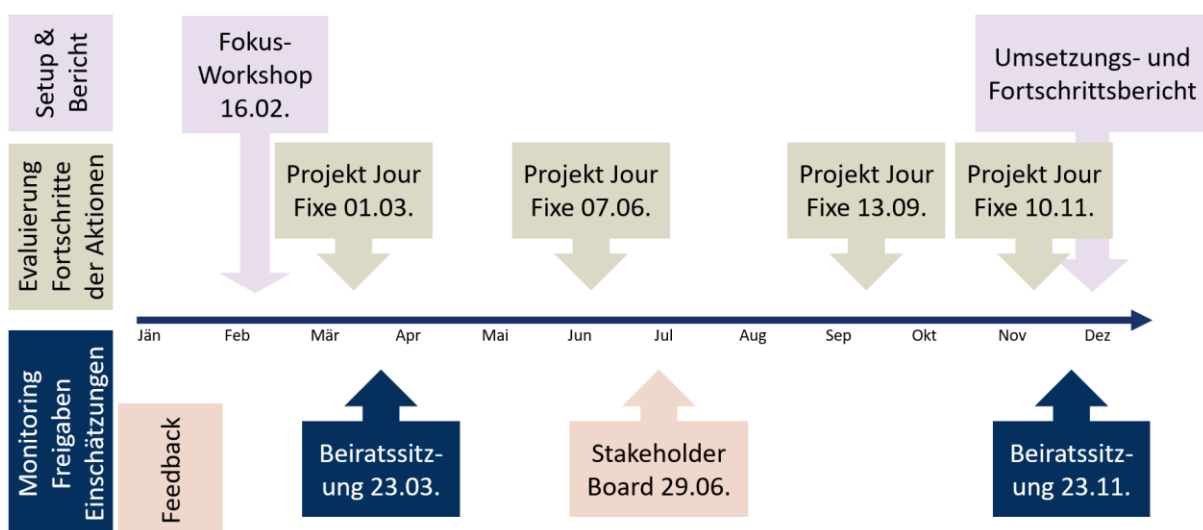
Setup & Bericht

Fokus-Workshop 16.02.

Umsetzungs- und Fortschrittsbericht

Evaluierung Fortschritte der Aktionen

Projekt Jour Fixe 01.03.

Projekt Jour Fixe 07.06.

Projekt Jour Fixe 13.09.

Projekt Jour Fixe 10.11.

Jän Feb Mär Apr Mai Jun Jul Aug Sep Okt Nov Dez

Monitoring Freigaben Einschätzungen

Feedback

Beiratssitzung 23.03.

Stakeholder Board 29.06.

Beiratssitzung 23.11.